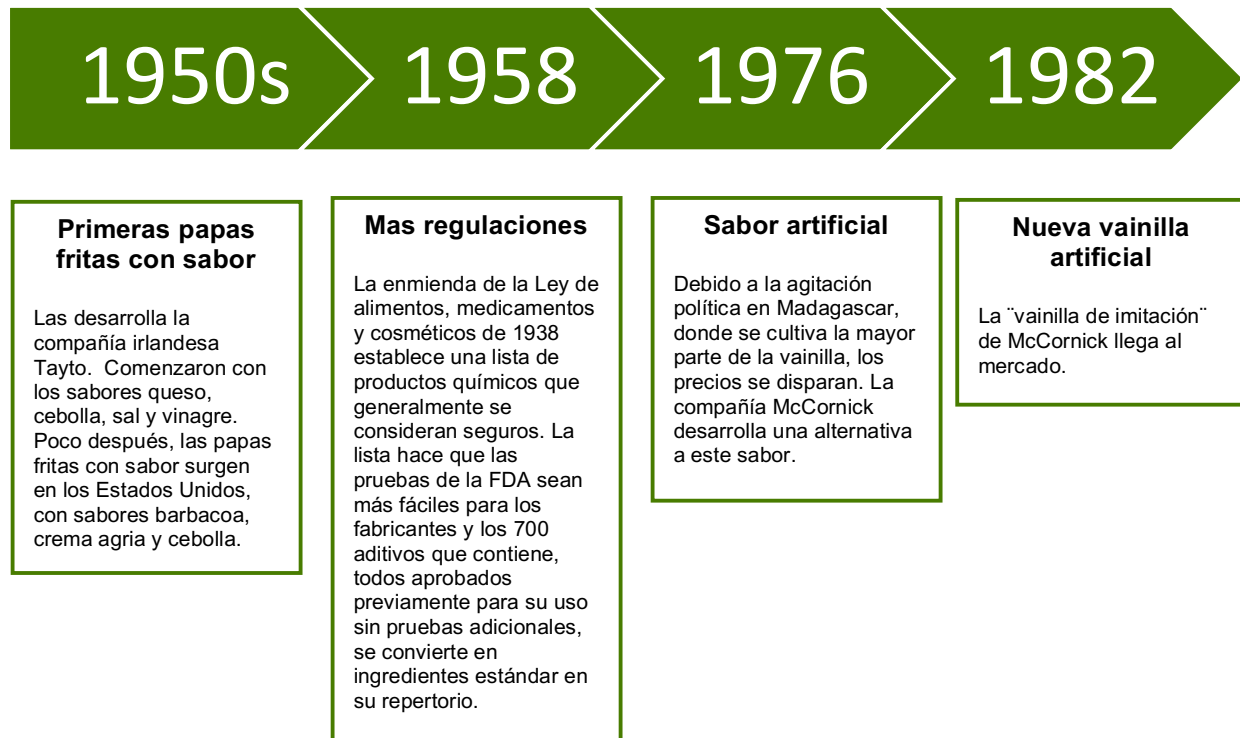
1950s

1958

1976

1982

Primeras papas fritas con sabor

Las desarrolla la compañía irlandesa Tayto. Comenzaron con los sabores queso, cebolla, sal y vinagre. Poco después, las papas fritas con sabor surgen en los Estados Unidos, con sabores barbacoa, crema agria y cebolla.

Mas regulaciones

La enmienda de la Ley de alimentos, medicamentos y cosméticos de 1938 establece una lista de productos químicos que generalmente se consideran seguros. La lista hace que las pruebas de la FDA sean más fáciles para los fabricantes y los 700 aditivos que contiene, todos aprobados previamente para su uso sin pruebas adicionales, se convierte en ingredientes estándar en su repertorio.

Sabor artificial

Debido a la agitación política en Madagascar, donde se cultiva la mayor parte de la vainilla, los precios se disparan. La compañía McCornick desarrolla una alternativa a este sabor.

Nueva vainilla artificial

La ¨vainilla de imitación¨ de McCornick llega al mercado.